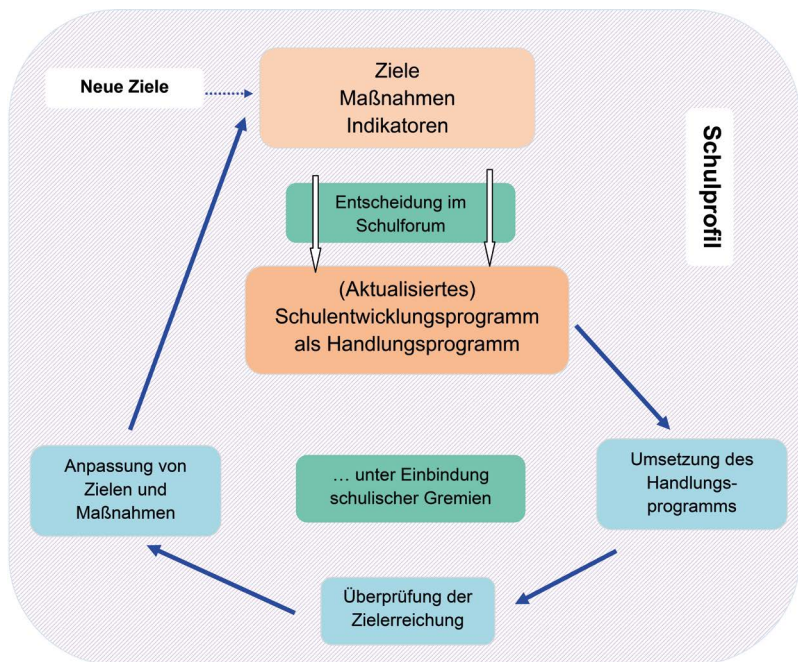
Neue Ziele

Ziele
Maßnahmen
Indikatoren

Schulprofil

Entscheidung im Schulforum

(Aktualisiertes) Schulentwicklungsprogramm als Handlungsprogramm

Anpassung von Zielen und Maßnahmen

… unter Einbindung schulischer Gremien

Umsetzung des Handlungsprogramms

Überprüfung der Zielerreichung